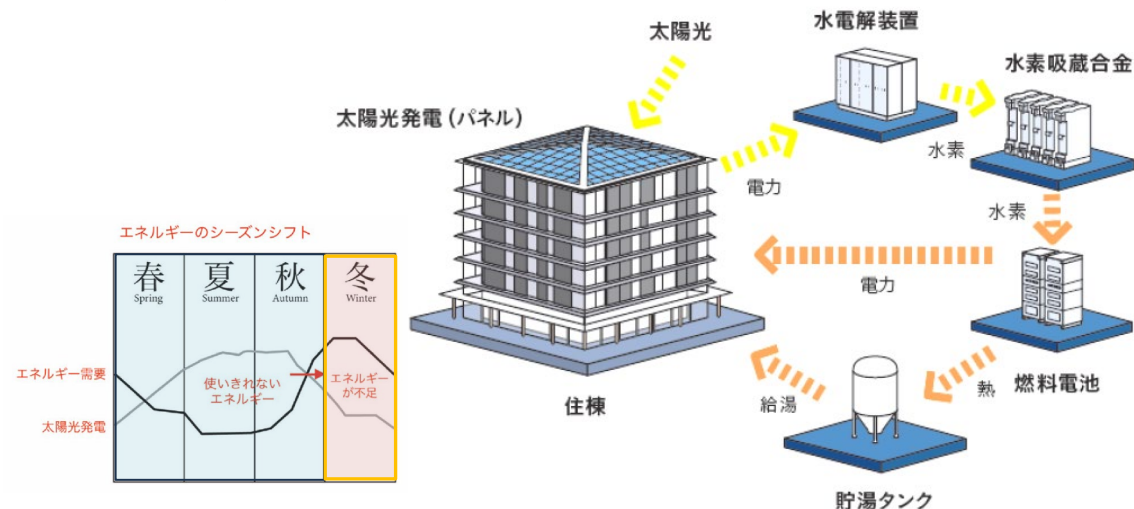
エネルギーのシーズンシフト

| 春 Spring | 夏 Summer | 秋 Autumn | 冬 Winter |
|---|---|---|---|

エネルギー需要

太陽光発電

使いきれないエネルギー

エネルギーが不足

太陽光

太陽光発電（パネル）

水電解装置

水素吸蔵合金

電力

水素

水素

電力

燃料電池

熱

給湯

住棟

貯湯タンク